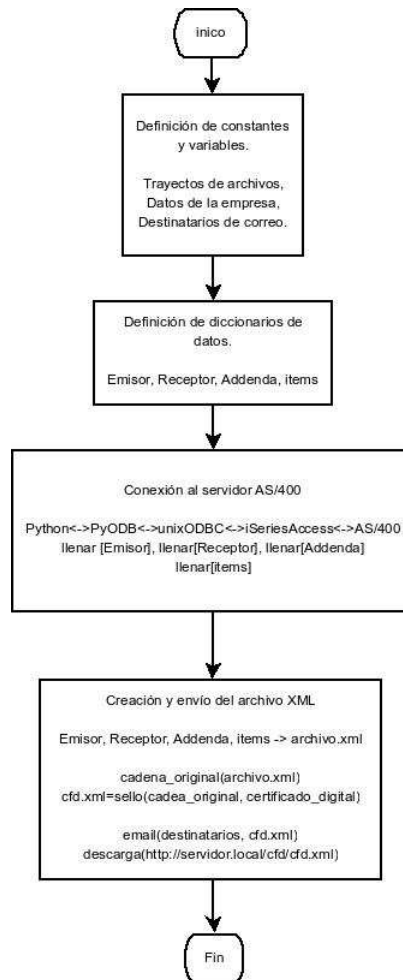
inico

Definición de constantes y variables.

Trayectos de archivos, Datos de la empresa, Destinatarios de correo.

Definición de diccionarios de datos.

Emisor, Receptor, Addenda, items

Conexión al servidor AS/400

Python<->PyODB<->unixODBC<->iSeriesAccess<->AS/400
llenar [Emisor], llenar[Receptor], llenar[Addenda]
llenar[items]

Creación y envío del archivo XML

Emisor, Receptor, Addenda, items -> archivo.xml

cadena_original(archivo.xml)
cfd.xml=sello(cadea_original, certificado_digital)

email(destinatarios, cfd.xml)
descarga(http://servidor.local/cfd/cfd.xml)

Fin